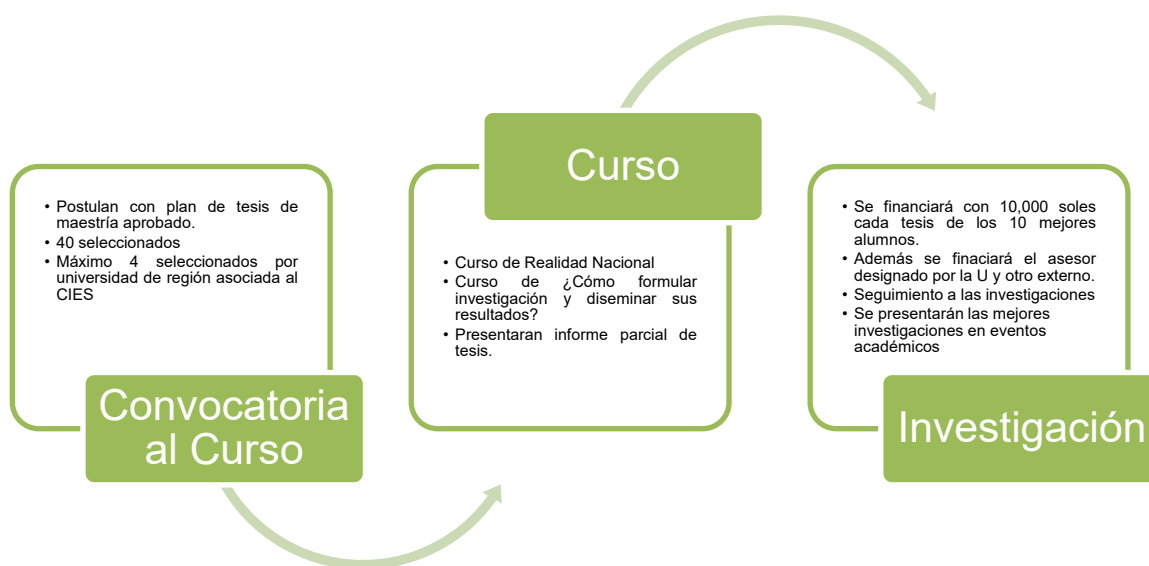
• Postulan con plan de tesis de maestría aprobado.
• 40 seleccionados
• Máximo 4 seleccionados por universidad de región asociada al CIES

Convocatoria al Curso

Curso

• Curso de Realidad Nacional
• Curso de ¿Cómo formular investigación y diseminar sus resultados?
• Presentaran informe parcial de tesis.

• Se financiará con 10,000 soles cada tesis de los 10 mejores alumnos.
• Además se finaciará el asesor designado por la U y otro externo.
• Seguimiento a las investigaciones
• Se presentarán las mejores investigaciones en eventos académicos

Investigación